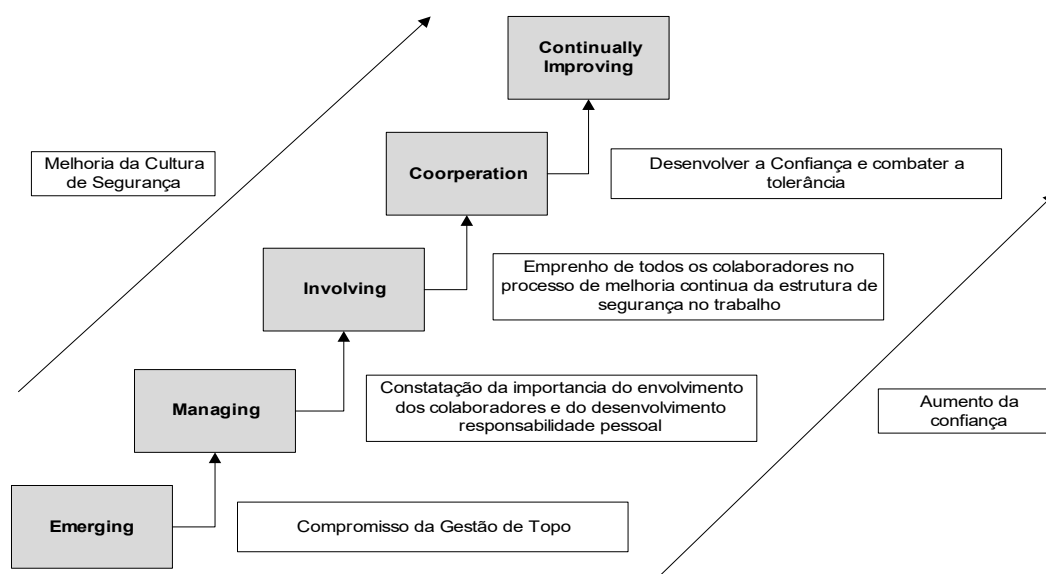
Continually Improving

Melhoria da Cultura de Segurança

Coorperation

Desenvolver a Confiança e combater a tolerância

Involving

Emprenho de todos os colaboradores no processo de melhoria continua da estrutura de segurança no trabalho

Managing

Constatação da importancia do envolvimento dos colaboradores e do desenvolvimento responsabilidade pessoal

Aumento da confiança

Emerging

Compromisso da Gestão de Topo